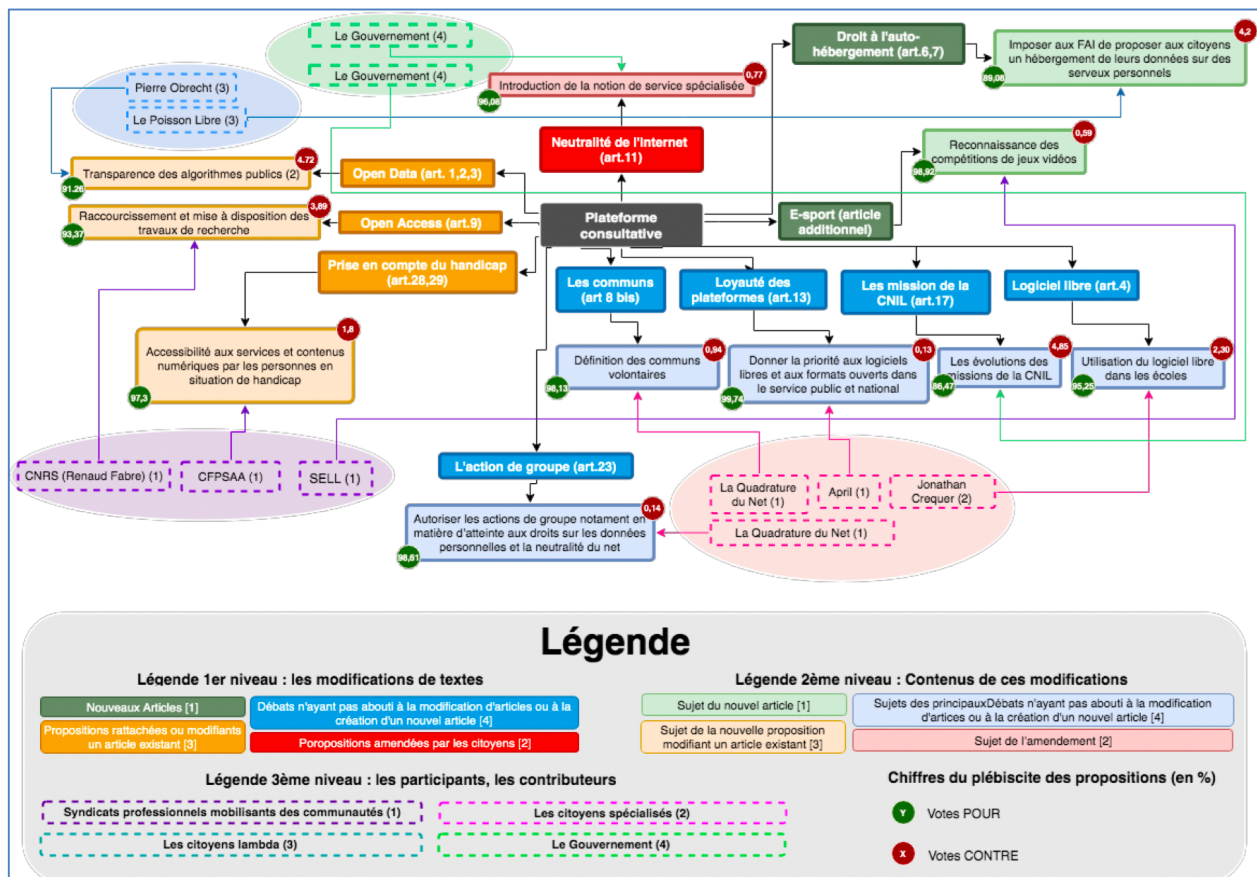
Le Gouvernement (4)

Le Gouvernement (4)

Pierre Obrecht (3)

Le Poisson Libre (3)

Introduction de la notion de service spécialisée
0,77
96,08

Droit à l'auto-hébergement (art.6,7)

Imposer aux FAI de proposer aux citoyens un hébergement de leurs données sur des serveurs personnels
4,2
89,08

Neutralité de l'internet (art.11)

Reconnaissance des compétitions de jeux vidéos
0,59
98,92

Transparence des algorithmes publics (2)
4.72
91.26

Open Data (art. 1,2,3)

Raccourcissement et mise à disposition des travaux de recherche
3,89
93,37

Open Access (art.9)

Plateforme consultative

E-sport (article additionnel)

Prise en compte du handicap (art.28,29)

Les communs (art 8 bis)

Loyauté des plateformes (art.13)

Les mission de la CNIL (art.17)

Logiciel libre (art.4)

Accessibilité aux services et contenus numériques par les personnes en situation de handicap
1,8
97,3

Définition des communs volontaires
0,94
98,13

Donner la priorité aux logiciels libres et aux formats ouverts dans le service public et national
0,13
99,74

Les évolutions des missions de la CNIL
4,85
86,47

Utilisation du logiciel libre dans les écoles
2,30
95,25

CNRS (Renaud Fabre) (1)

CFPSAA (1)

SELL (1)

L'action de groupe (art.23)

La Quadrature du Net (1)

April (1)

Jonathan Crequer (2)

Autoriser les actions de groupe notament en matière d'atteinte aux droits sur les données personnelles et la neutralité du net
0,14
98,61

La Quadrature du Net (1)

Légende

Légende 1er niveau : les modifications de textes

Nouveaux Articles [1]

Débats n'ayant pas abouti à la modification d'articles ou à la création d'un nouvel article [4]

Propositions rattachées ou modifiants un article existant [3]

Poropositions amendées par les citoyens [2]

Légende 2ème niveau : Contenus de ces modifications

Sujet du nouvel article [1]

Sujets des principauxDébats n'ayant pas abouti à la modification d'artices ou à la création d'un nouvel article [4]

Sujet de la nouvelle proposition modifiant un article existant [3]

Sujet de l'amendement [2]

Légende 3ème niveau : les participants, les contributeurs

Syndicats professionnels mobilisants des communautés (1)

Les citoyens spécialisés (2)

Les citoyens lambda (3)

Le Gouvernement (4)

Chiffres du plébiscite des propositions (en %)

Y Votes POUR

X Votes CONTRE